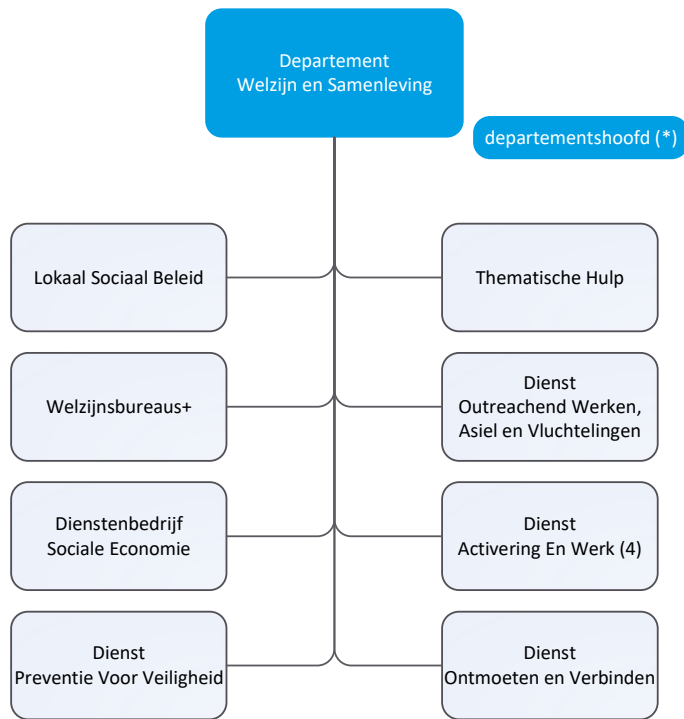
Departement
Welzijn en Samenleving

departementshoofd (*)

Lokaal Sociaal Beleid

Thematische Hulp

Welzijnsbureaus+

Dienst
Outreachend Werken,
Asiel en Vluchtelingen

Dienstenbedrijf
Sociale Economie

Dienst
Activering En Werk (4)

Dienst
Preventie Voor Veiligheid

Dienst
Ontmoeten en Verbinden